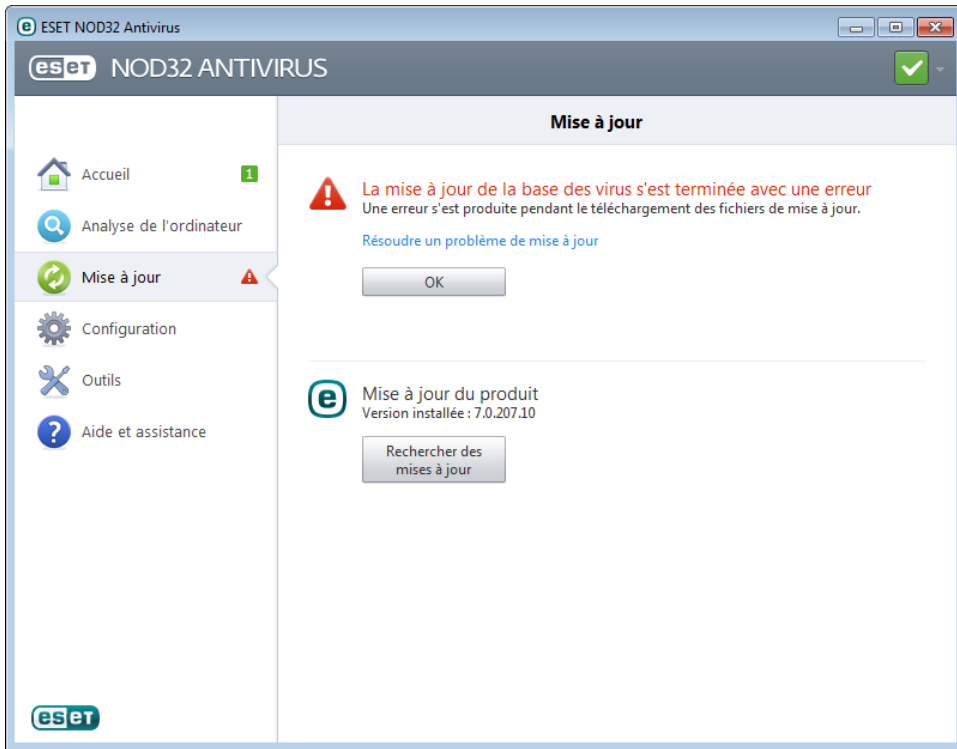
ESET NOD32 Antivirus

eset NOD32 ANTIVIRUS

Accueil 1
Analyse de l'ordinateur
Mise à jour
Configuration
Outils
Aide et assistance

eset

Mise à jour

La mise à jour de la base des virus s'est terminée avec une erreur
Une erreur s'est produite pendant le téléchargement des fichiers de mise à jour.

Résoudre un problème de mise à jour

OK

Mise à jour du produit
Version installée : 7.0.207.10

Rechercher des mises à jour